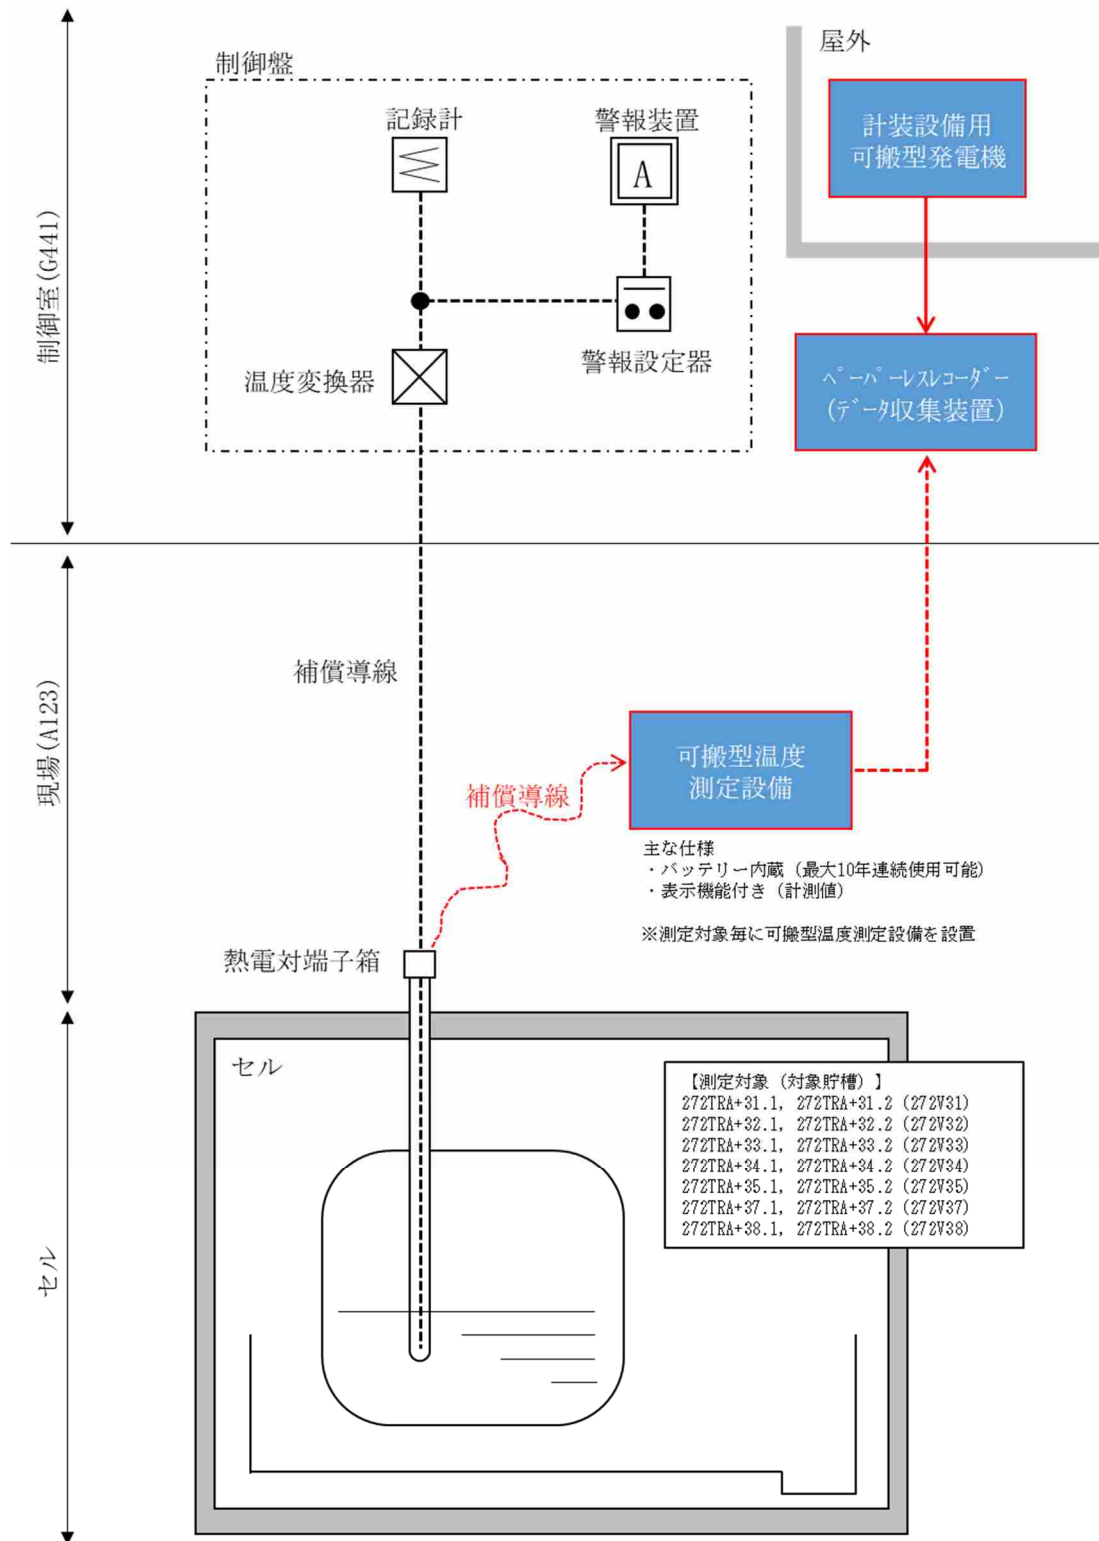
制御室(G441)

制御盤

記録計

警報装置

A

警報設定器

温度変換器

屋外

計装設備用可搬型発電機

ペーパーレスレコーダー(データ収集装置)

現場(A123)

補償導線

補償導線

可搬型温度測定設備

主な仕様
・バッテリー内蔵(最大10年連続使用可能)
・表示機能付き(計測値)

※測定対象毎に可搬型温度測定設備を設置

熱電対端子箱

セル

セル

【測定対象(対象貯槽)】
272TRA+31.1, 272TRA+31.2 (272V31)
272TRA+32.1, 272TRA+32.2 (272V32)
272TRA+33.1, 272TRA+33.2 (272V33)
272TRA+34.1, 272TRA+34.2 (272V34)
272TRA+35.1, 272TRA+35.2 (272V35)
272TRA+37.1, 272TRA+37.2 (272V37)
272TRA+38.1, 272TRA+38.2 (272V38)